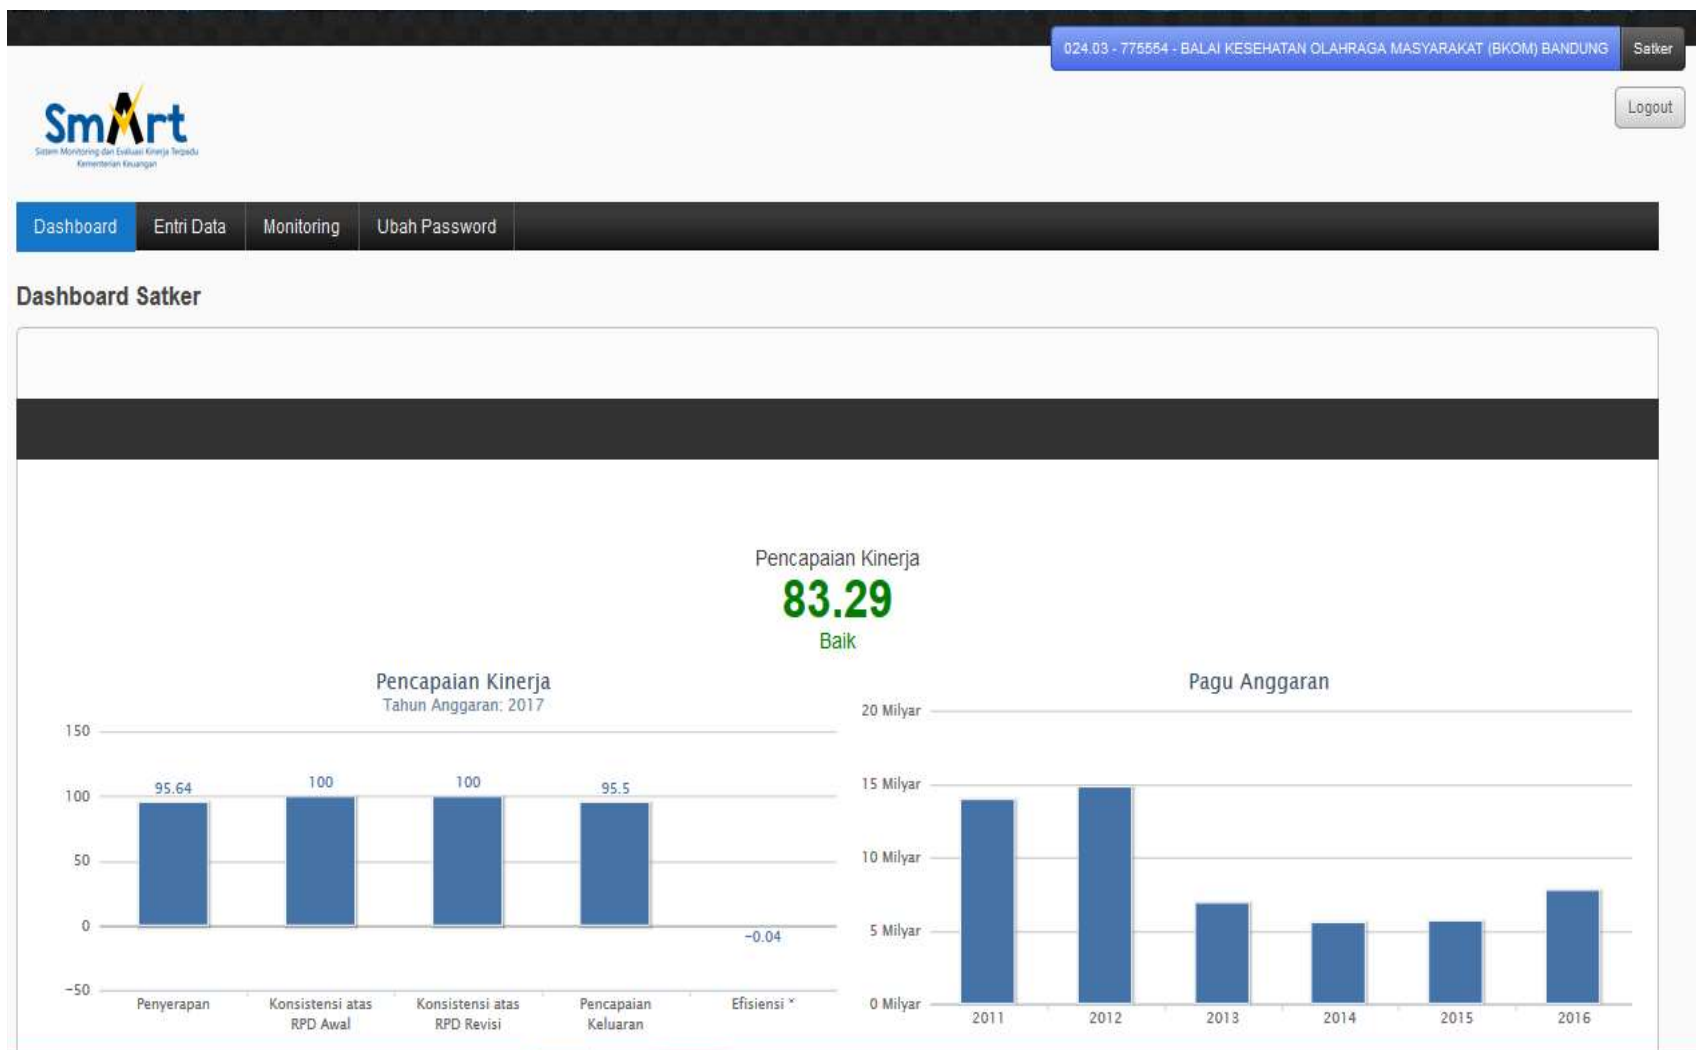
024.03 - 775554 - BALAI KESEHATAN OLAHRAGA MASYARAKAT (BKOM) BANDUNG Satker

Logout

SmArt
Sistem Monitoring dan Evaluasi Kinerja Terpadu Kementerian Keuangan

Dashboard Entri Data Monitoring Ubah Password

Dashboard Satker

Pencapaian Kinerja
83.29
Baik

Pencapaian Kinerja
Tahun Anggaran: 2017

150
100
50
0
−50

95.64 100 100 95.5 −0.04

Penyerapan
Konsistensi atas RPD Awal
Konsistensi atas RPD Revisi
Pencapaian Keluaran
Efisiensi *

Pagu Anggaran

20 Milyar
15 Milyar
10 Milyar
5 Milyar
0 Milyar

2011 2012 2013 2014 2015 2016